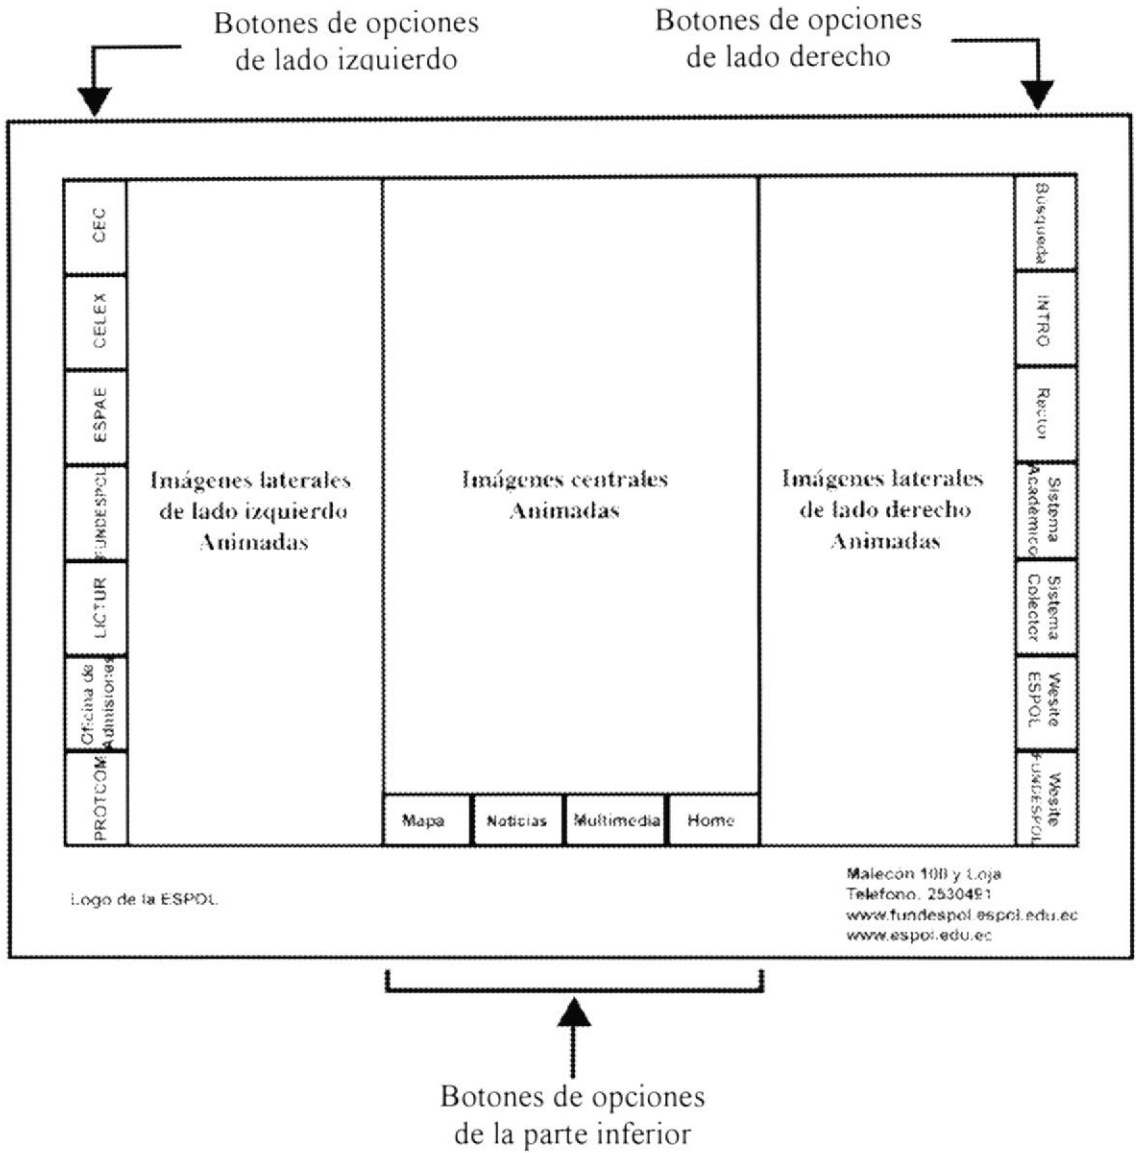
Botones de opciones de lado izquierdo

Botones de opciones de lado derecho

CEC
CELEX
ESPAE
FUNDESPOL
LICTUR
Oficina de Admisiones
PROTCOM

Imágenes laterales de lado izquierdo Animadas

Imágenes centrales Animadas

Imágenes laterales de lado derecho Animadas

Búsqueda
INTRO
Rector
Sistema Académico
Sistema Colector
Wesite ESPOL
Wesite FUNDESPOL

Mapa
Noticias
Multimedia
Home

Logo de la ESPOL

Malecón 100 y Loja
Telefono. 2530491
www.fundespol.espol.edu.ec
www.espol.edu.ec

Botones de opciones de la parte inferior